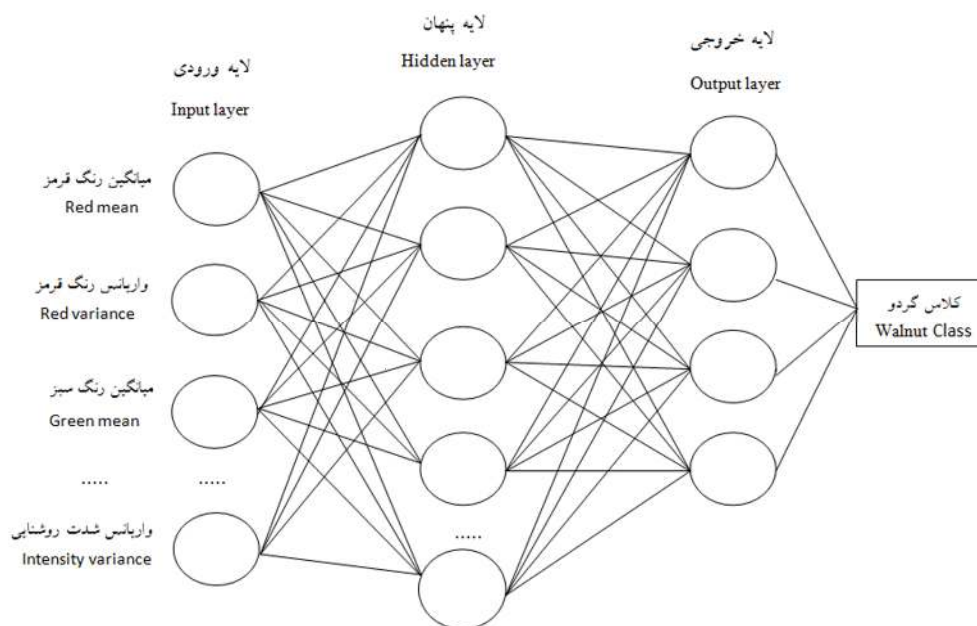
لایه ورودی
Input layer

لایه پنهان
Hidden layer

لایه خروجی
Output layer

میانگین رنگ قرمز
Red mean

واریانس رنگ قرمز
Red variance

میانگین رنگ سبز
Green mean

.....

.....

واریانس شدت روشنایی
Intensity variance

.....

کلاس گردو
Walnut Class